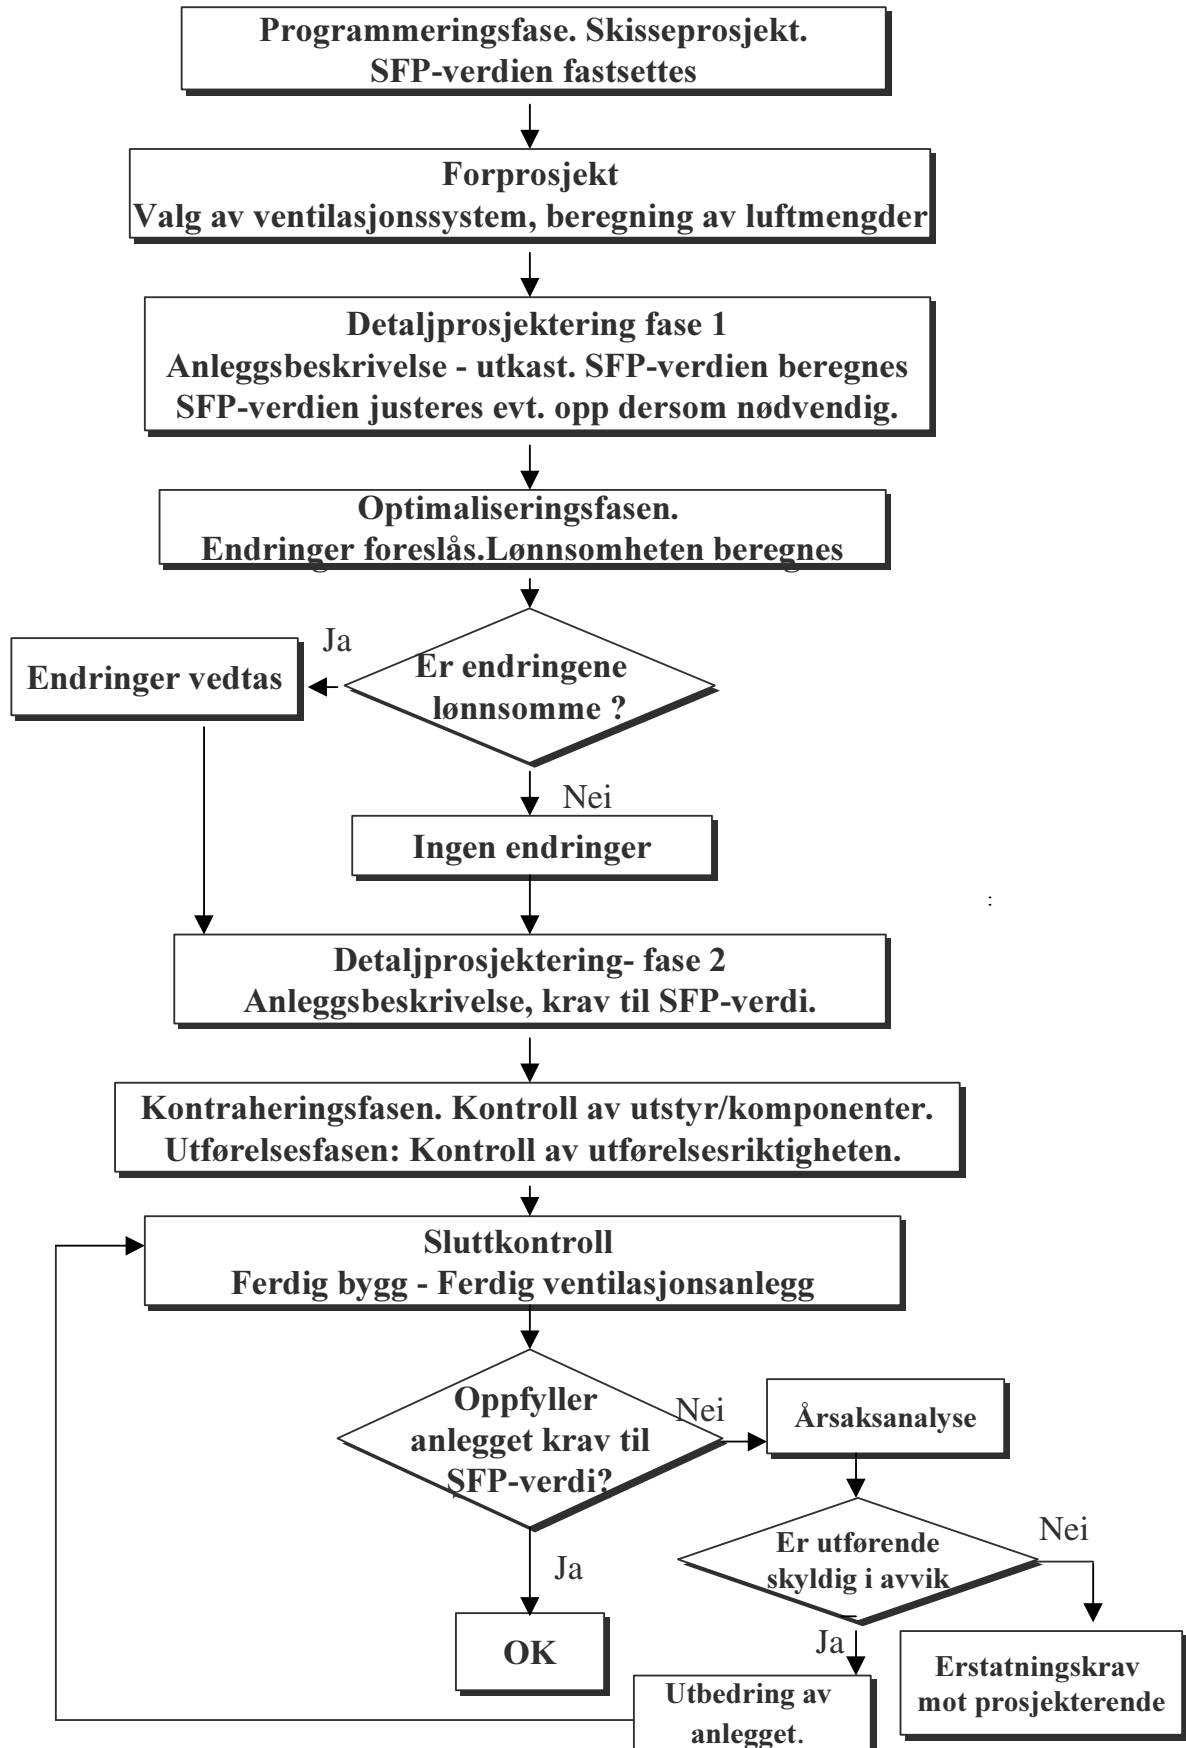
Programmeringsfase. Skisseprosjekt.
SFP-verdien fastsettes

Forprosjekt
Valg av ventilasjonssystem, beregning av luftmengder

Detaljprosjektering fase 1
Anleggsbeskrivelse - utkast. SFP-verdien beregnes
SFP-verdien justeres evt. opp dersom nødvendig.

Optimaliseringsfasen.
Endringer foreslås.Lønnsomheten beregnes

Er endringene lønnsomme ?

Ja

Endringer vedtas

Nei

Ingen endringer

Detaljprosjektering- fase 2
Anleggsbeskrivelse, krav til SFP-verdi.

Kontraheringsfasen. Kontroll av utstyr/komponenter.
Utførelsesfasen: Kontroll av utførelsesriktigheten.

Sluttkontroll
Ferdig bygg - Ferdig ventilasjonsanlegg

Oppfyller anlegget krav til SFP-verdi?

Nei

Årsaksanalyse

Ja

OK

Er utførende skyldig i avvik

Nei

Ja

Erstatningskrav mot prosjekterende

Utbedring av anlegget.